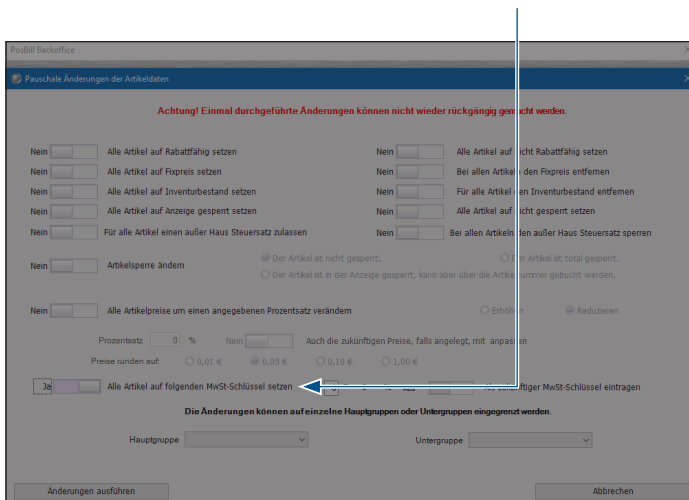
PosBill Backoffice

Pauschale Änderungen der Artikeldaten

Achtung! Einmal durchgeführte Änderungen können nicht wieder rückgängig gemacht werden.

Nein Alle Artikel auf Rabattfähig setzen
Nein Alle Artikel auf Fixpreis setzen
Nein Alle Artikel auf Inventurbestand setzen
Nein Alle Artikel auf Anzeige gesperrt setzen
Nein Für alle Artikel einen außer Haus Steuersatz zulassen

Nein Alle Artikel auf nicht Rabattfähig setzen
Nein Bei allen Artikeln den Fixpreis entfernen
Nein Für alle Artikel den Inventurbestand entfernen
Nein Alle Artikel auf nicht gesperrt setzen
Nein Bei allen Artikeln den außer Haus Steuersatz sperren

Nein Artikelsperre ändern
Der Artikel ist nicht gesperrt.
Der Artikel ist total gesperrt.
Der Artikel ist in der Anzeige gesperrt, kann aber über die Artikelnummer gebucht werden.

Nein Alle Artikelpreise um einen angegebenen Prozentsatz verändern
Erhöhen
Reduzieren

Prozentsatz 0 %
Nein Auch die zukünftigen Preise, falls angelegt, mit anpassen

Preise runden auf: 0,01 € 0,05 € 0,10 € 1,00 €

Ja Alle Artikel auf folgenden MwSt-Schlüssel setzen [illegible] als zukünftiger MwSt-Schlüssel eintragen

Die Änderungen können auf einzelne Hauptgruppen oder Untergruppen eingegrenzt werden.

Hauptgruppe
Untergruppe

Änderungen ausführen
Abbrechen